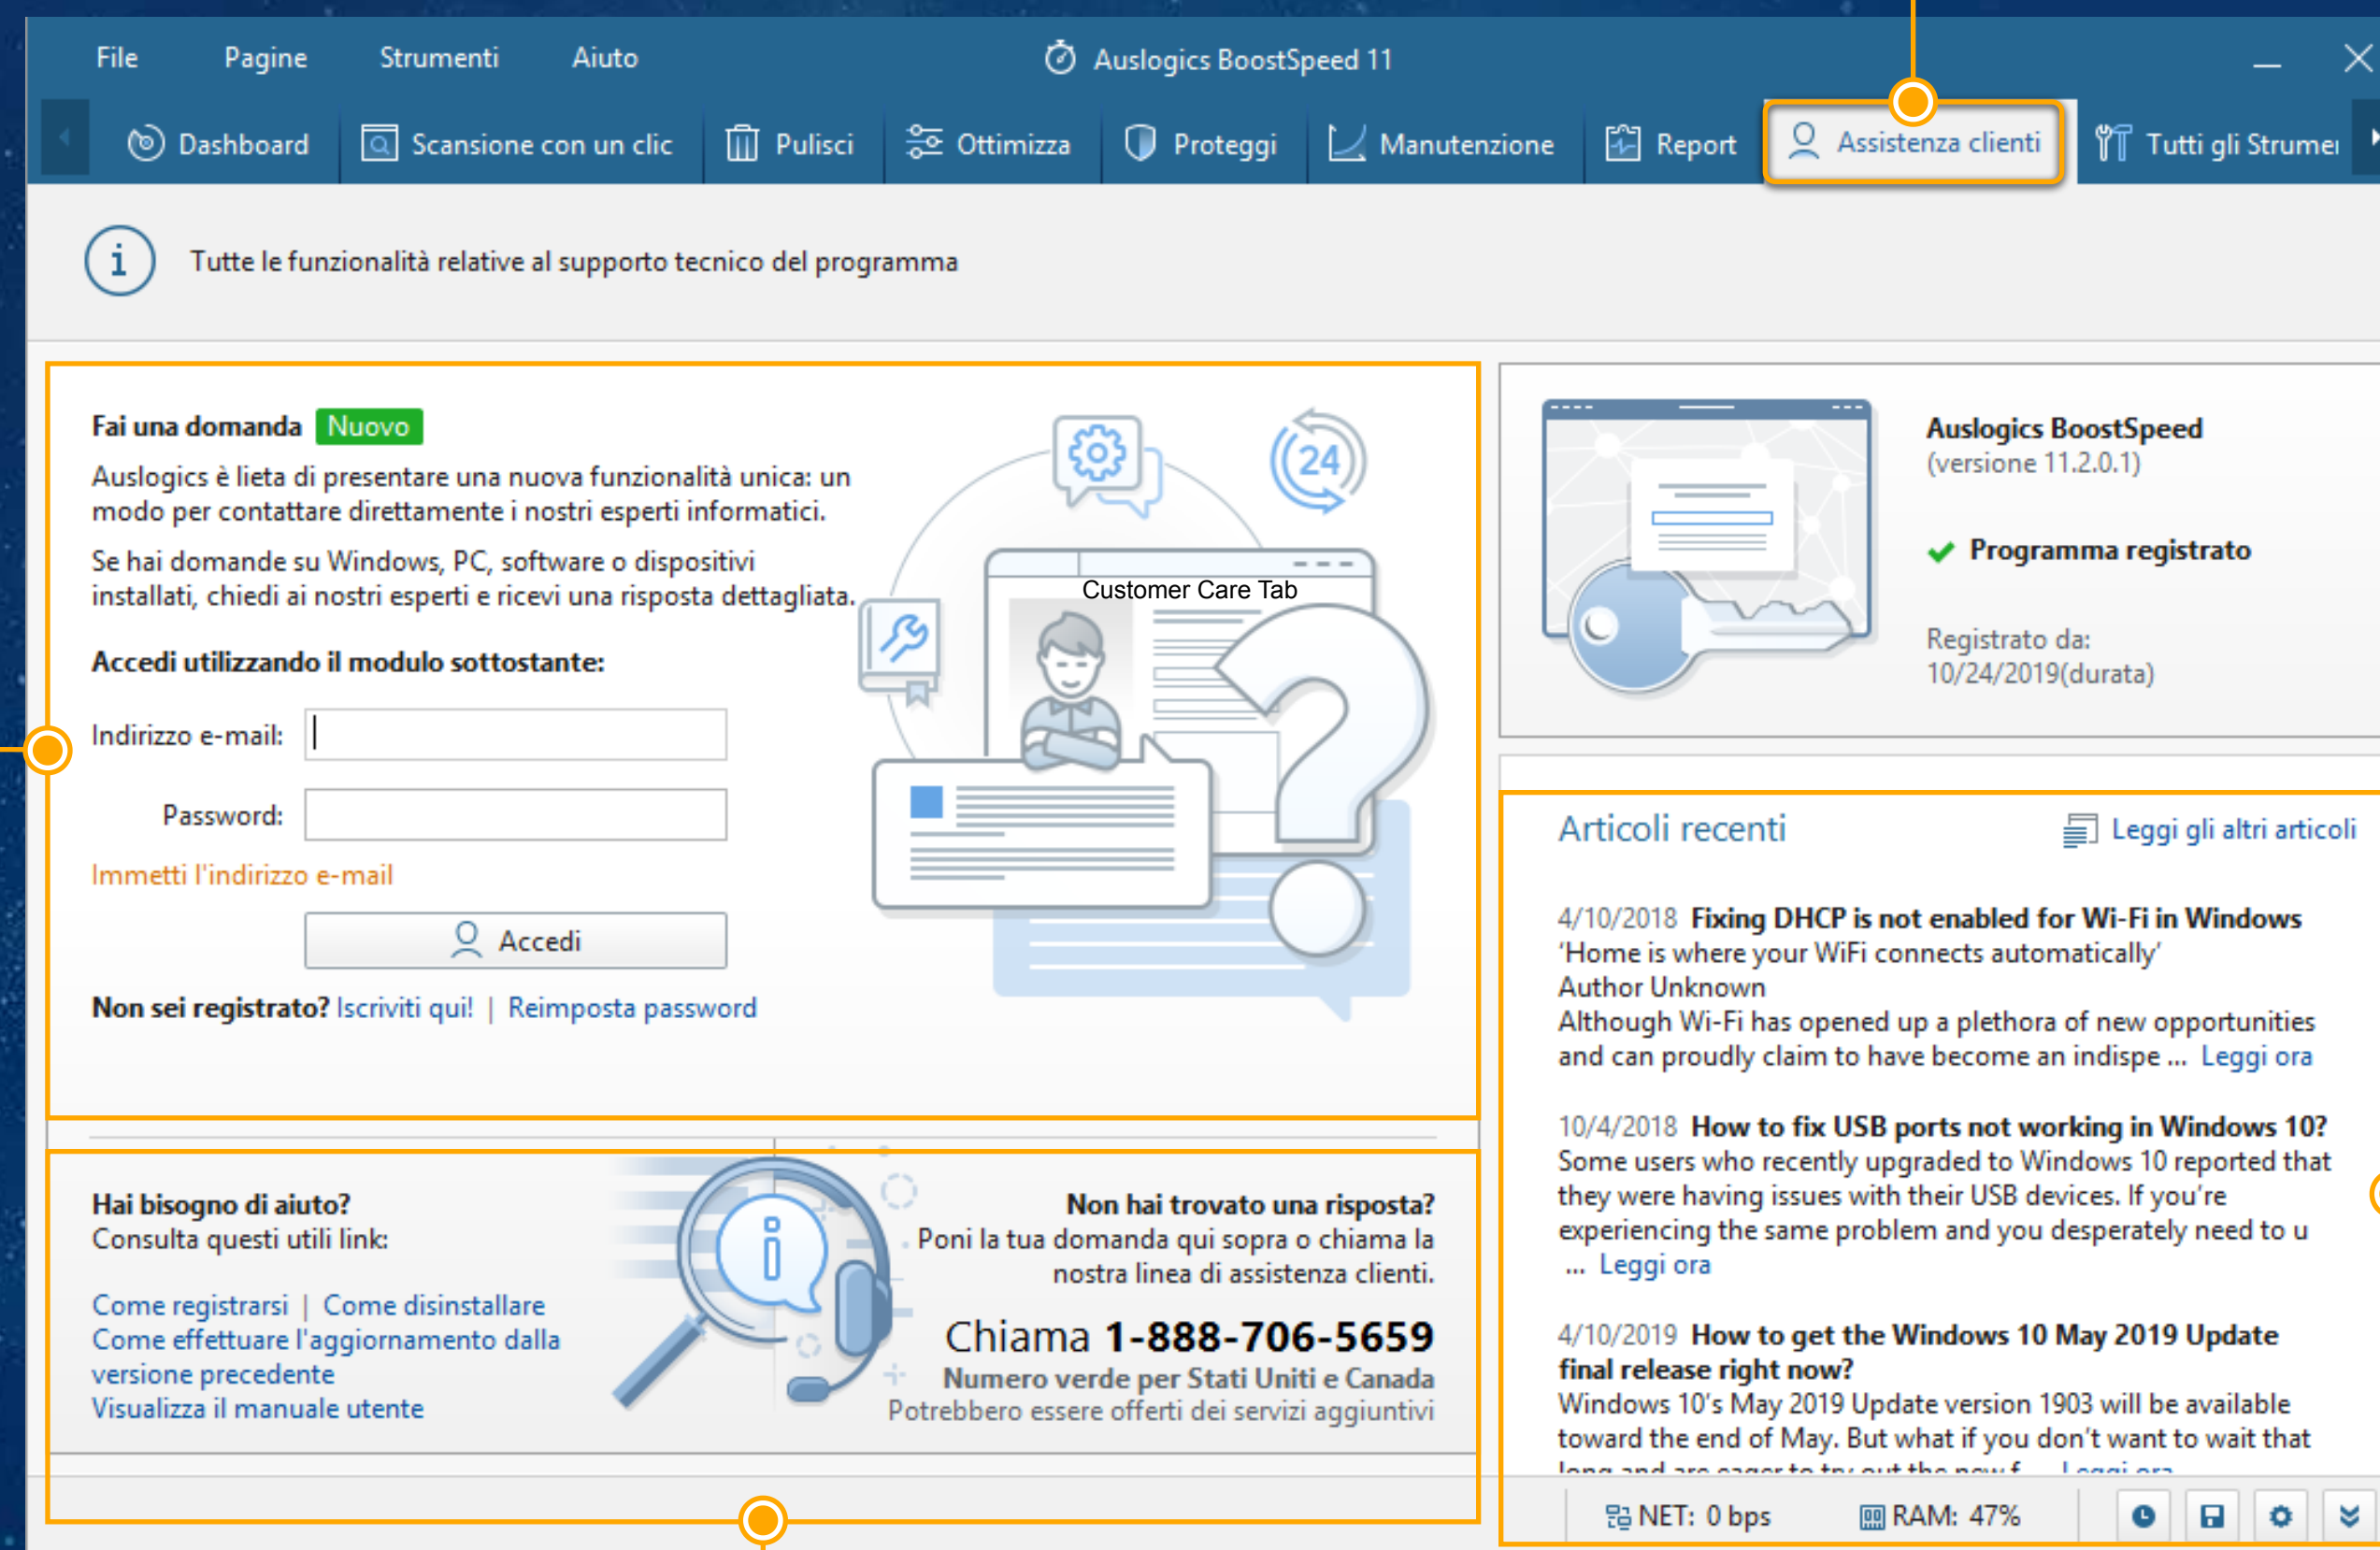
File Pagine Strumenti Aiuto

Auslogics BoostSpeed 11

Dashboard | Scansione con un clic | Pulisci | Ottimizza | Proteggi | Manutenzione | Report | Assistenza clienti | Tutti gli Strume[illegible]

Tutte le funzionalità relative al supporto tecnico del programma

Fai una domanda Nuovo

Auslogics è lieta di presentare una nuova funzionalità unica: un modo per contattare direttamente i nostri esperti informatici.

Se hai domande su Windows, PC, software o dispositivi installati, chiedi ai nostri esperti e ricevi una risposta dettagliata.

Accedi utilizzando il modulo sottostante:

Indirizzo e-mail:

Password:

Immetti l'indirizzo e-mail

Accedi

Non sei registrato? Iscriviti qui! | Reimposta password

Customer Care Tab

24

Auslogics BoostSpeed
(versione 11.2.0.1)

Programma registrato

Registrato da:
10/24/2019(durata)

Articoli recenti

Leggi gli altri articoli

4/10/2018 Fixing DHCP is not enabled for Wi-Fi in Windows
'Home is where your WiFi connects automatically'
Author Unknown
Although Wi-Fi has opened up a plethora of new opportunities and can proudly claim to have become an indispe ... Leggi ora

10/4/2018 How to fix USB ports not working in Windows 10?
Some users who recently upgraded to Windows 10 reported that they were having issues with their USB devices. If you're experiencing the same problem and you desperately need to u ... Leggi ora

4/10/2019 How to get the Windows 10 May 2019 Update final release right now?
Windows 10's May 2019 Update version 1903 will be available toward the end of May. But what if you don't want to wait that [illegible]

Hai bisogno di aiuto?
Consulta questi utili link:

Come registrarsi | Come disinstallare
Come effettuare l'aggiornamento dalla versione precedente
Visualizza il manuale utente

Non hai trovato una risposta?
Poni la tua domanda qui sopra o chiama la nostra linea di assistenza clienti.

Chiama 1-888-706-5659
Numero verde per Stati Uniti e Canada
Potrebbero essere offerti dei servizi aggiuntivi

NET: 0 bps RAM: 47%